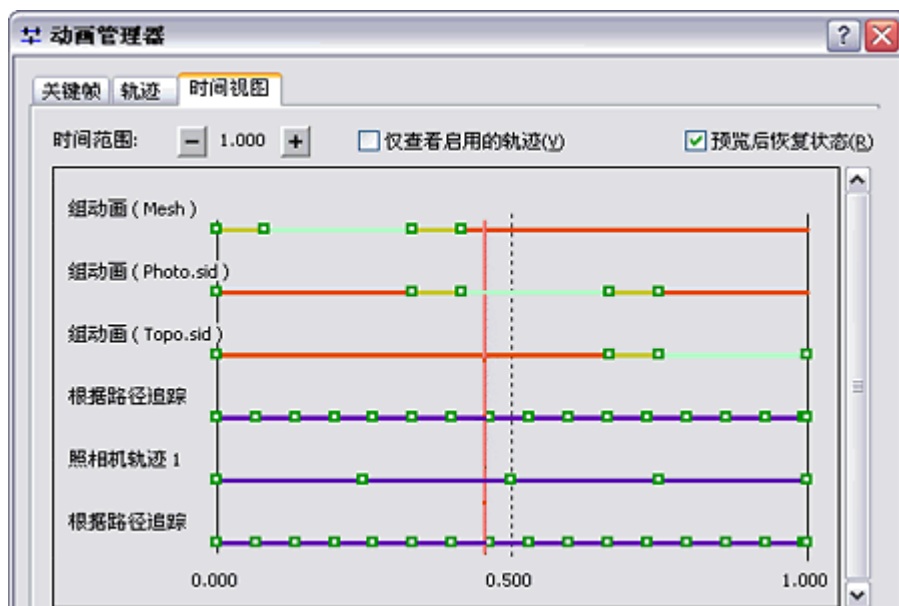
动画管理器

?

关键帧 轨迹 时间视图

时间范围: − 1.000 + 仅查看启用的轨迹(V) 预览后恢复状态(R)

组动画 ( Mesh )

组动画 ( Photo.sid )

组动画 ( Topo.sid )

根据路径追踪

照相机轨迹 1

根据路径追踪

0.000 0.500 1.000